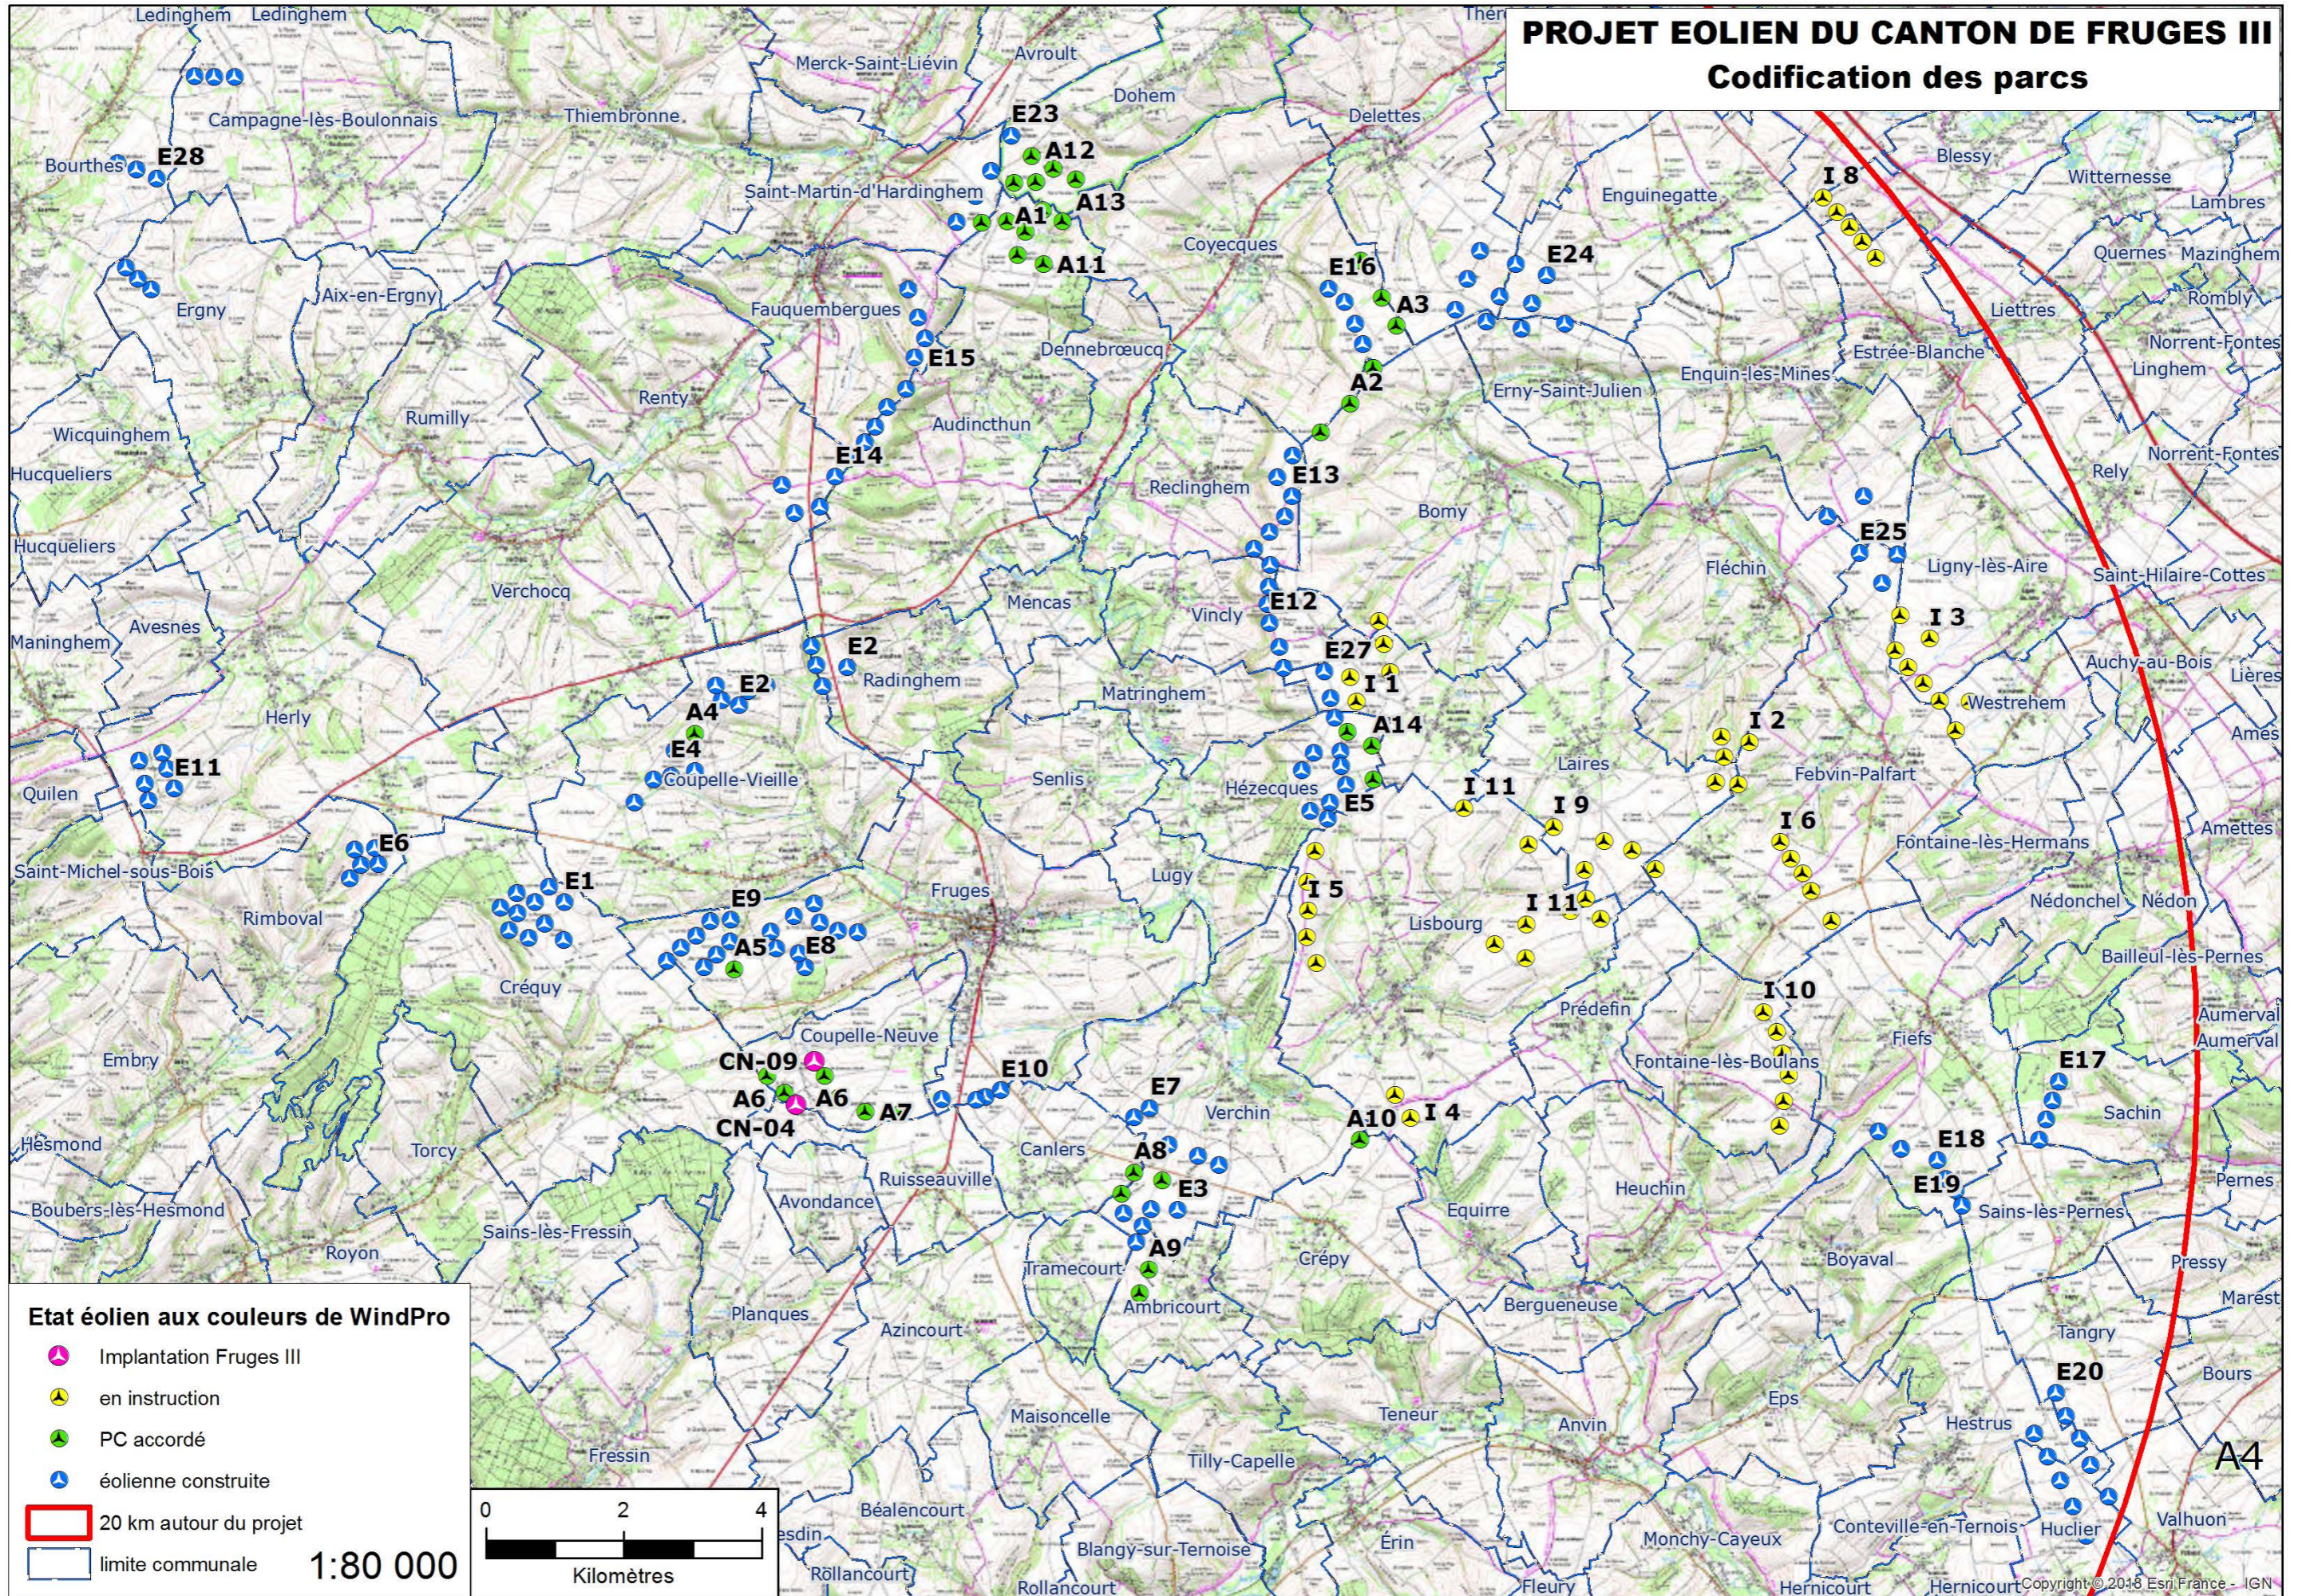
PROJET EOLIEN DU CANTON DE FRUGES III
Codification des parcs

Ledinghem Ledinghem
Merck-Saint-Liévin
Avroult
Dohem
Delettes
Thérouanne
Campagne-lès-Boulonnais
Thiembronne
Bourthes E28
E23
A12
A13
A1
A11
Saint-Martin-d'Hardinghem
Coyecques
Enguinegatte
Blessy
Witternesse
Lambres
I 8
Quernes
Mazinghem
Rombly
Norrent-Fontes
Linghem
Rely
Norrent-Fontes
Ergny
Aix-en-Ergny
Fauquembergues
E15
Dennebroeucq
E16
A3
E24
Erny-Saint-Julien
Enquin-les-Mines
Estrée-Blanche
Liettres
A2
Renty
Rumilly
Audincthun
Wicquinghem
Hucqueliers
E14
E13
Reclinghem
Bomy
Hucqueliers
E25
Ligny-lès-Aire
Saint-Hilaire-Cottes
Verchocq
Mencas
Fléchin
E12
Vincly
I 3
Auchy-au-Bois
Lières
Maninghem
Avesnes
E2
Radinghem
E27
I 1
Westrehem
E2
Matringhem
A14
I 2
Ames
A4
Herly
E4
Coupelle-Vieille
Senlis
Hézecques
Laires
Febvin-Palfart
E11
Quilen
E5
I 11
I 9
I 6
Ametttes
E6
Fontaine-lès-Hermans
Saint-Michel-sous-Bois
E1
Fruges
Lugy
I 5
I 11
Nédonchel
Nédon
Rimboval
E9
Lisbourg
Bailleul-lès-Pernes
A5
E8
Créquy
Prédefin
I 10
Aumerval
Aumerval
Coupelle-Neuve
Fiefs
CN-09
E10
Fontaine-lès-Boulans
E17
Embry
A6
A6
E7
A7
Verchin
A10
I 4
Sachin
CN-04
Canlers
E18
Hesmond
Torcy
A8
Avondance
Ruisseauville
E3
E19
Sains-lès-Pernes
Boubers-lès-Hesmond
Heuchin
Pernes
Equirre
Royon
A9
Sains-lès-Fressin
Tramecourt
Crépy
Boyaval
Pressy
Ambricourt
Bergueneuse
Marest
Planques
Azincourt
Tangry
E20
Bours
Eps
Maisoncelle
Teneur
Hestrus
Anvin
Tilly-Capelle
Fressin
A4
Béalencourt
Conteville-en-Ternois
Valhuon
Huclier
Monchy-Cayeux
Blangy-sur-Ternoise
Érin
Rollancourt
Fleury
Hernicourt
Hernicourt
Rollancourt
Copyright: © 2018 Esri France - IGN

Etat éolien aux couleurs de WindPro
Implantation Fruges III
en instruction
PC accordé
éolienne construite
20 km autour du projet
limite communale
1:80 000
0 2 4
Kilomètres